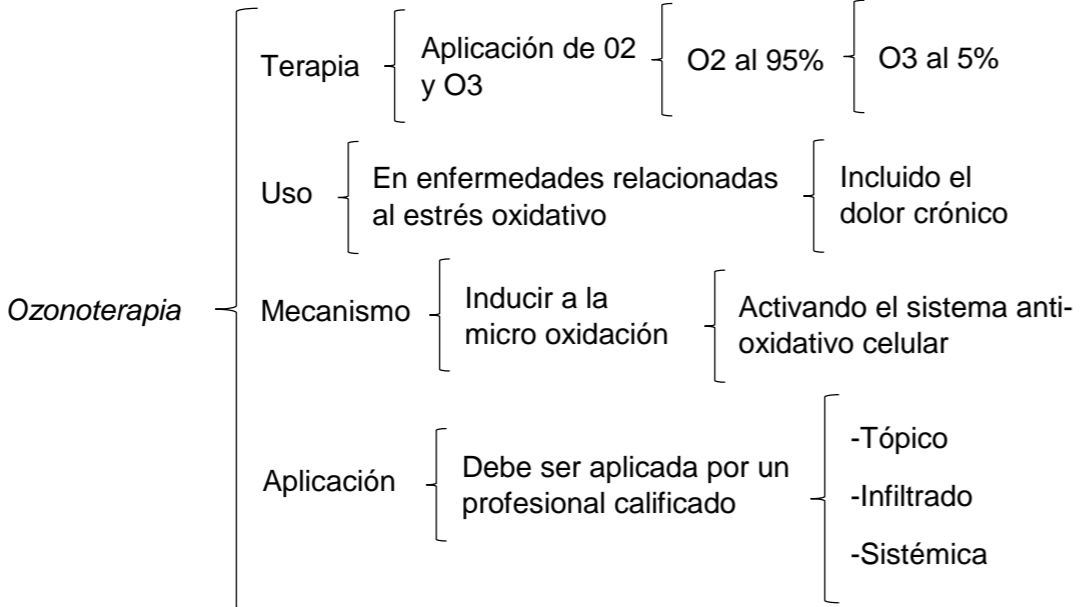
Ozonoterapia

Terapia

Aplicación de 02 y O3

O2 al 95%

O3 al 5%

Uso

En enfermedades relacionadas al estrés oxidativo

Incluido el dolor crónico

Mecanismo

Inducir a la micro oxidación

Activando el sistema anti-oxidativo celular

Aplicación

Debe ser aplicada por un profesional calificado

-Tópico

-Infiltrado

-Sistémica